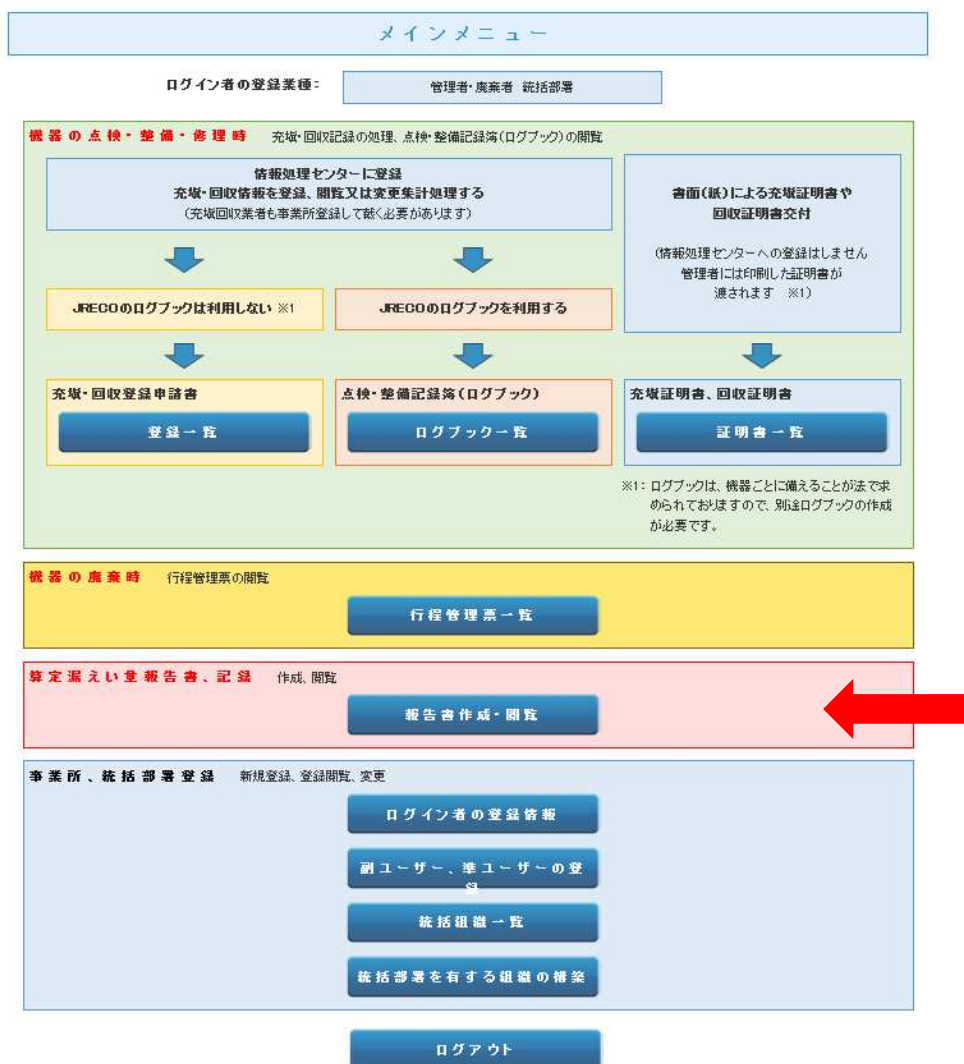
メインメニュー

ログイン者の登録業種： 管理者・廃棄者 統括部署

機器の点検・整備・修理時 充塡・回収記録の処理、点検・整備記録簿（ログブック）の閲覧

情報処理センターに登録
充塡・回収情報を登録、閲覧又は変更集計処理する
（充塡回収業者も事業所登録して戴く必要があります）

書面（紙）による充塡証明書や回収証明書交付

（情報処理センターへの登録はしません
管理者には印刷した証明書が渡されます ※1）

JRECOのログブックは利用しない ※1

JRECOのログブックを利用する

充塡・回収登録申請書

登録一覧

点検・整備記録簿（ログブック）

ログブック一覧

充塡証明書、回収証明書

証明書一覧

※1：ログブックは、機器ごとに備えることが法で求められておりますので、別途ログブックの作成が必要です。

機器の廃棄時 行程管理票の閲覧

行程管理票一覧

算定漏えい量報告書、記録 作成、閲覧

報告書作成・閲覧

事業所、統括部署登録 新規登録、登録閲覧、変更

ログイン者の登録情報

副ユーザー、準ユーザーの登録

統括組織一覧

統括部署を有する組織の構築

ログアウト